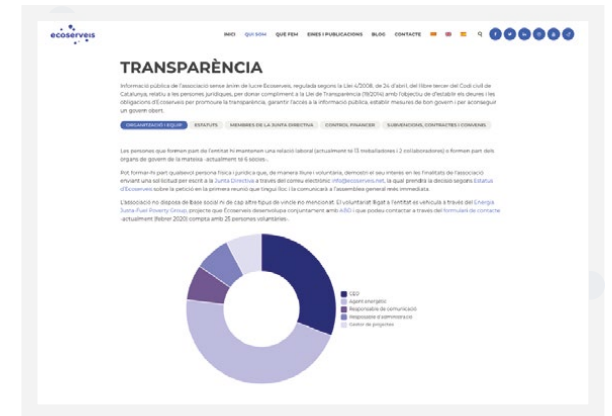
ecoserveis

INICI QUI SOM QUÈ FEM EINES I PUBLICACIONS BLOG CONTACTE

TRANSPARÈNCIA

Informació pública de l'associació sense ànim de lucre Ecoserveis, regulada segons la Llei 4/2008, de 24 d'abril, del llibre tercer del Codi civil de Catalunya, relatiu a les persones jurídiques, per donar compliment a la Llei de Transparència (19/2014) amb l'objectiu de d'establir els deures i les obligacions d'Ecoserveis per promoure la transparència, garantir l'accés a la informació pública, establir mesures de bon govern i per aconseguir un govern obert.

ORGANITZACIÓ I EQUIP ESTATUTS MEMBRES DE LA JUNTA DIRECTIVA CONTROL FINANCER SUBVENCIONS, CONTRACTES I CONVENIS

Les persones que formen part de l'entitat hi mantenen una relació laboral (actualment té 13 treballadores i 2 col·laboradores) o formen part dels òrgans de govern de la mateixa - actualment té 6 socios-.

Pot formar-hi part qualsevol persona física i jurídica que, de manera lliure i voluntària, demostri el seu interès en les finalitats de l'associació enviant una sol·licitud per escrit a la Junta Directiva a través del correu electrònic info@ecoserveis.net, la qual prendrà la decisió segons Estatuts d'Ecoserveis sobre la petició en la primera reunió que tingui lloc i la comunicarà a l'assemblea general més immediata.

L'associació no disposa de base social ni de cap altre tipus de vincle no mencionat. El voluntariat lligat a l'entitat es vehicula a través de l'Energia Justa-Fuel Poverty Group, projecte que Ecoserveis desenvolupa conjuntament amb AIBO i que podeu contactar a través del formulari de contacte (actualment (febrer 2020) compta amb 25 persones voluntàries.

CEO
Agent energètic
Responsable de comunicació
Responsable d'administració
Gestor de projectes